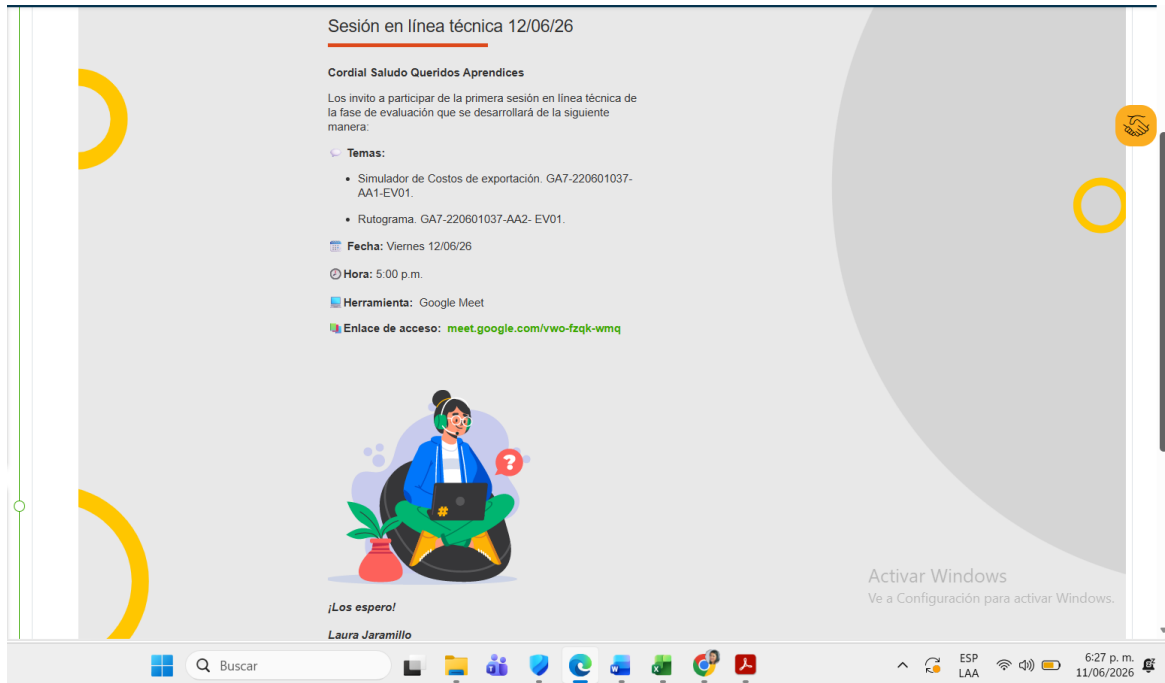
Sesión en línea técnica 12/06/26

Cordial Saludo Queridos Aprendices

Los invito a participar de la primera sesión en línea técnica de la fase de evaluación que se desarrollará de la siguiente manera:

Temas:

- Simulador de Costos de exportación. GA7-220601037-AA1-EV01.
- Rutograma. GA7-220601037-AA2- EV01.

Fecha: Viernes 12/06/26

Hora: 5:00 p.m.

Herramienta: Google Meet

Enlace de acceso: meet.google.com/vwo-fzqk-wmq

¡Los espero!

Laura Jaramillo

Activar Windows
Ve a Configuración para activar Windows.

Buscar

ESP
LAA

6:27 p. m.
11/06/2026